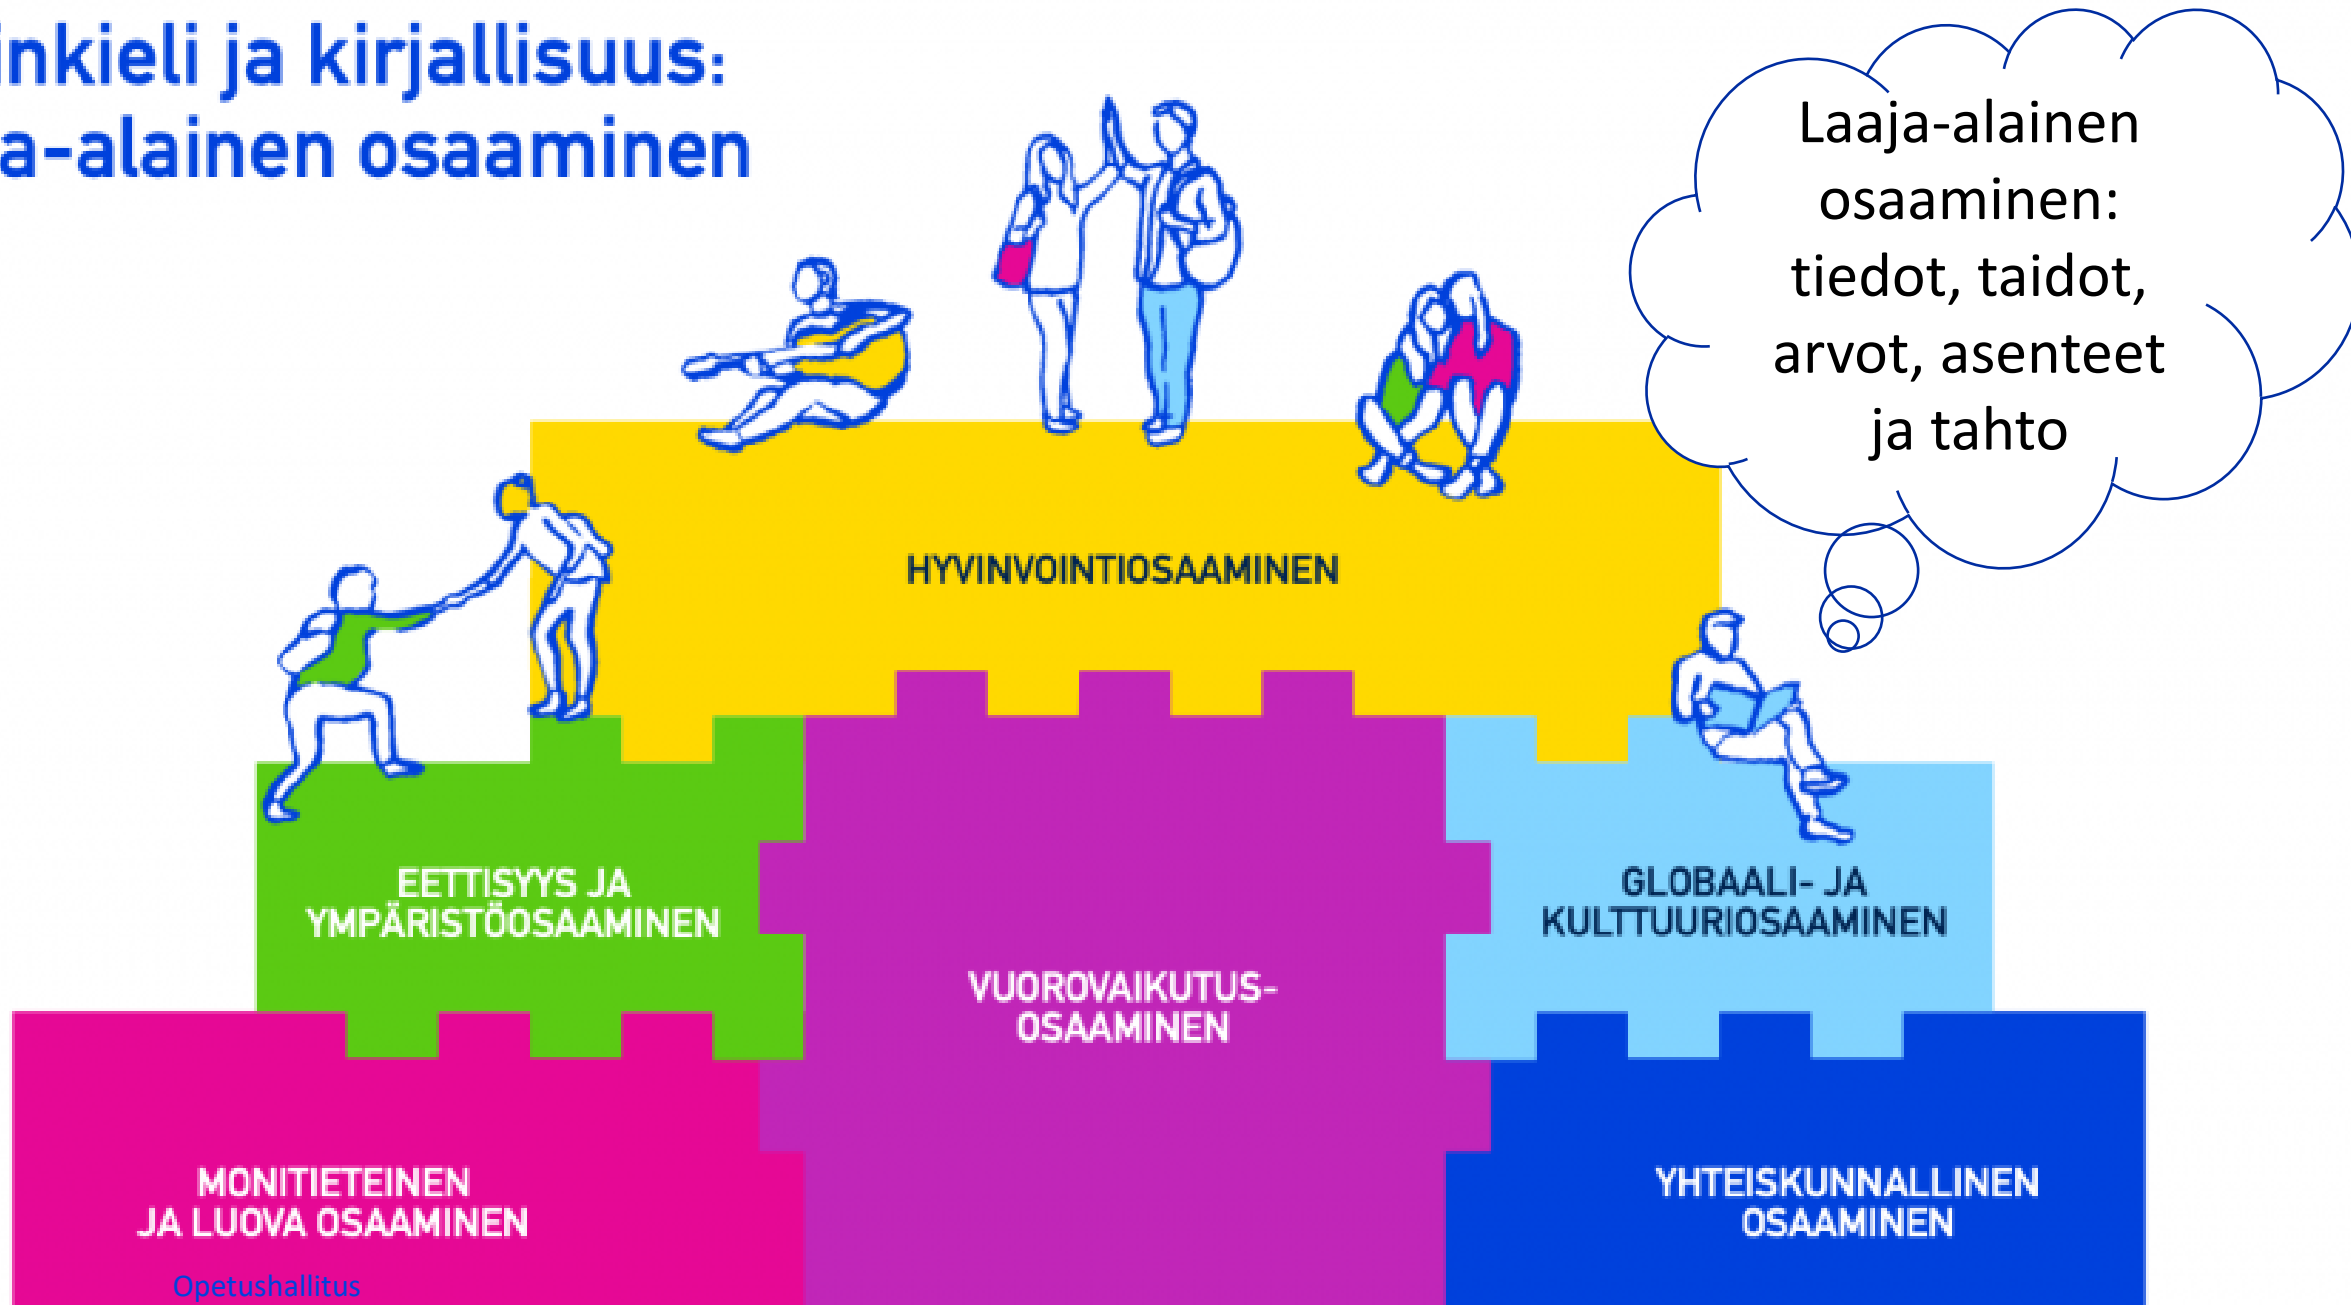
inkieli ja kirjallisuus:
a-alainen osaaminen

Laaja-alainen osaaminen: tiedot, taidot, arvot, asenteet ja tahto

HYVINVOINTIOSAAMINEN

EETTISYYS JA YMPÄRISTÖOSAAMINEN

VUOROVAIKUTUS-OSAAMINEN

GLOBAALI- JA KULTTUURIOSAAMINEN

MONITIETEINEN JA LUOVA OSAAMINEN

YHTEISKUNNALLINEN OSAAMINEN

Opetushallitus